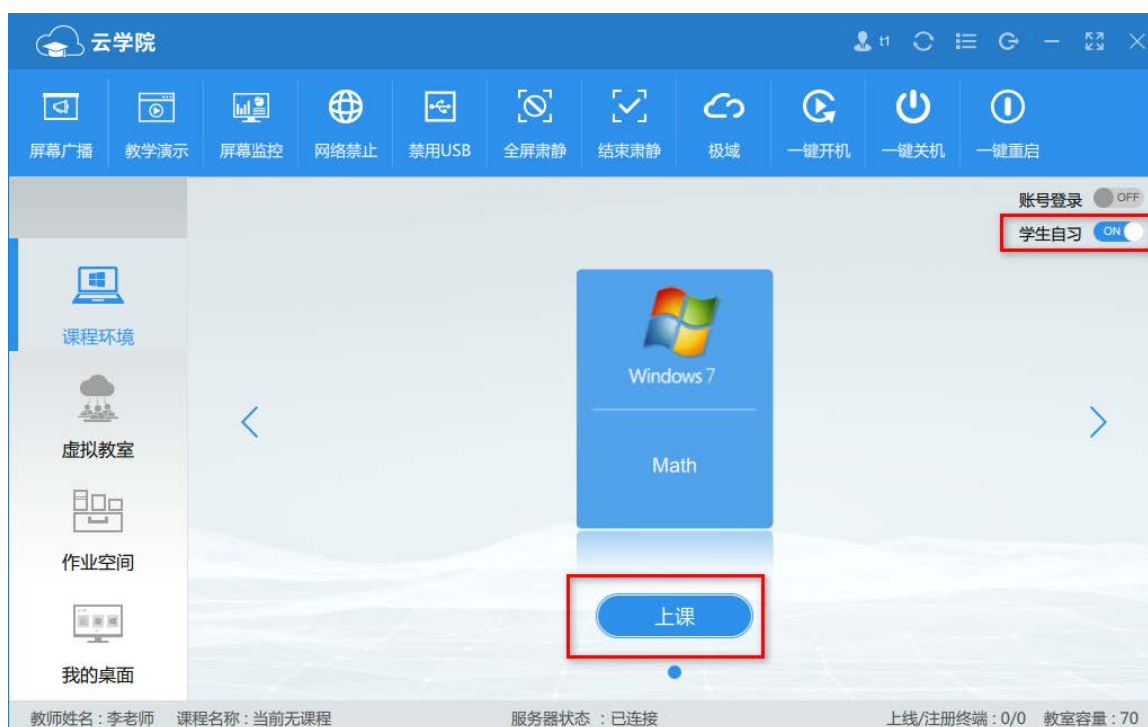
云学院

t1

屏幕广播 教学演示 屏幕监控 网络禁止 禁用USB 全屏肃静 结束肃静 极域 一键开机 一键关机 一键重启

账号登录 OFF
学生自习 ON

课程环境
虚拟教室
作业空间
我的桌面

Windows 7
Math

上课

教师姓名：李老师 课程名称：当前无课程 服务器状态：已连接 上线/注册终端：0/0 教室容量：70